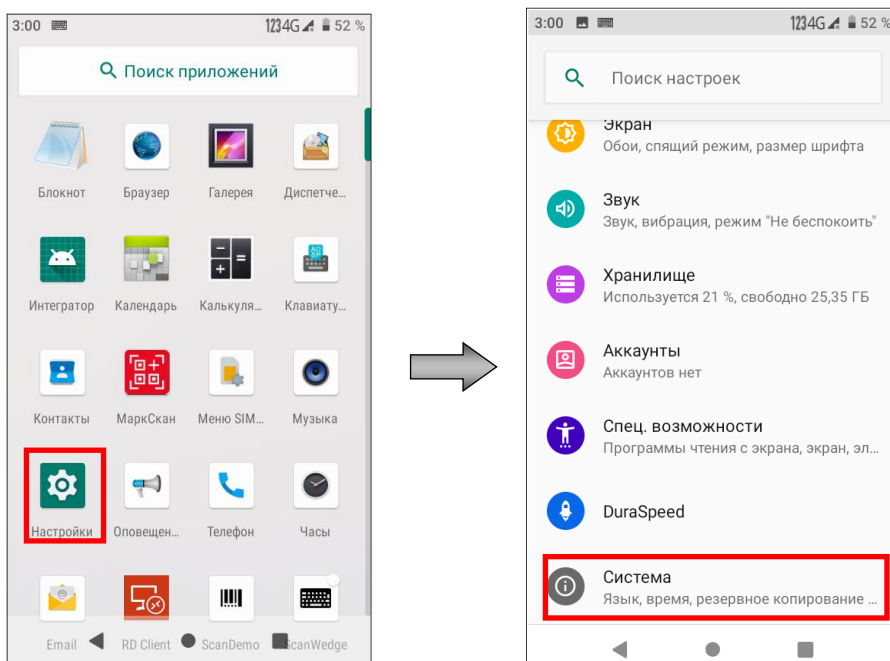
3:00 1234G 52 %

Поиск приложений

Блокнот
Браузер
Галерея
Диспетче...

Интегратор
Календарь
Калькуля...
Клавиату...

Контакты
МаркСкан
Меню SIM...
Музыка

Настройки
Оповещен...
Телефон
Часы

Email
RD Client
ScanDemo
ScanWedge

3:00 1234G 52 %

Поиск настроек

Экран
Обои, спящий режим, размер шрифта

Звук
Звук, вибрация, режим "Не беспокоить"

Хранилище
Используется 21 %, свободно 25,35 ГБ

Аккаунты
Аккаунтов нет

Спец. возможности
Программы чтения с экрана, экран, эл...

DuraSpeed

Система
Язык, время, резервное копирование ...